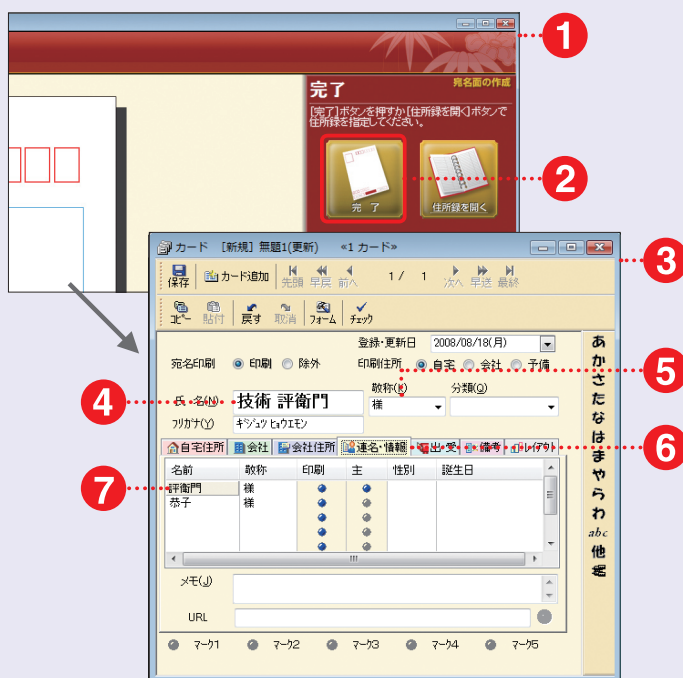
1

完了

宛名面の作成

[完了]ボタンを押すか[住所録を開く]ボタンで住所録を指定してください。

完　了

住所録を開く

2

カード　[新規] 無題1(更新)　«1 カード»

3

保存　カード追加　先頭　早戻　前へ　1/　1　次へ　早送　最終

コピー　貼付　戻す　取消　フォーム　チェック

登録・更新日　2008/08/18(月)

宛名印刷　印刷　除外

印刷住所　自宅　会社　予備

5

敬称(K)　分類(Q)

4

氏　名(N)　技術 評衛門

様

フリガナ(Y)　ギジュツ ヒョウエモン

自宅住所　会社　会社住所　連名・情報　出・受　備考　レイアウト

6

| 名前 | 敬称 | 印刷 | 主 | 性別 | 誕生日 |
|---|---|---|---|---|---|
| 評衛門 | 様 | | | | |
| 恭子 | 様 | | | | |

7

メモ(J)

URL

マーク1　マーク2　マーク3　マーク4　マーク5

あ　か　さ　た　な　は　ま　や　ら　わ　abc　他　全